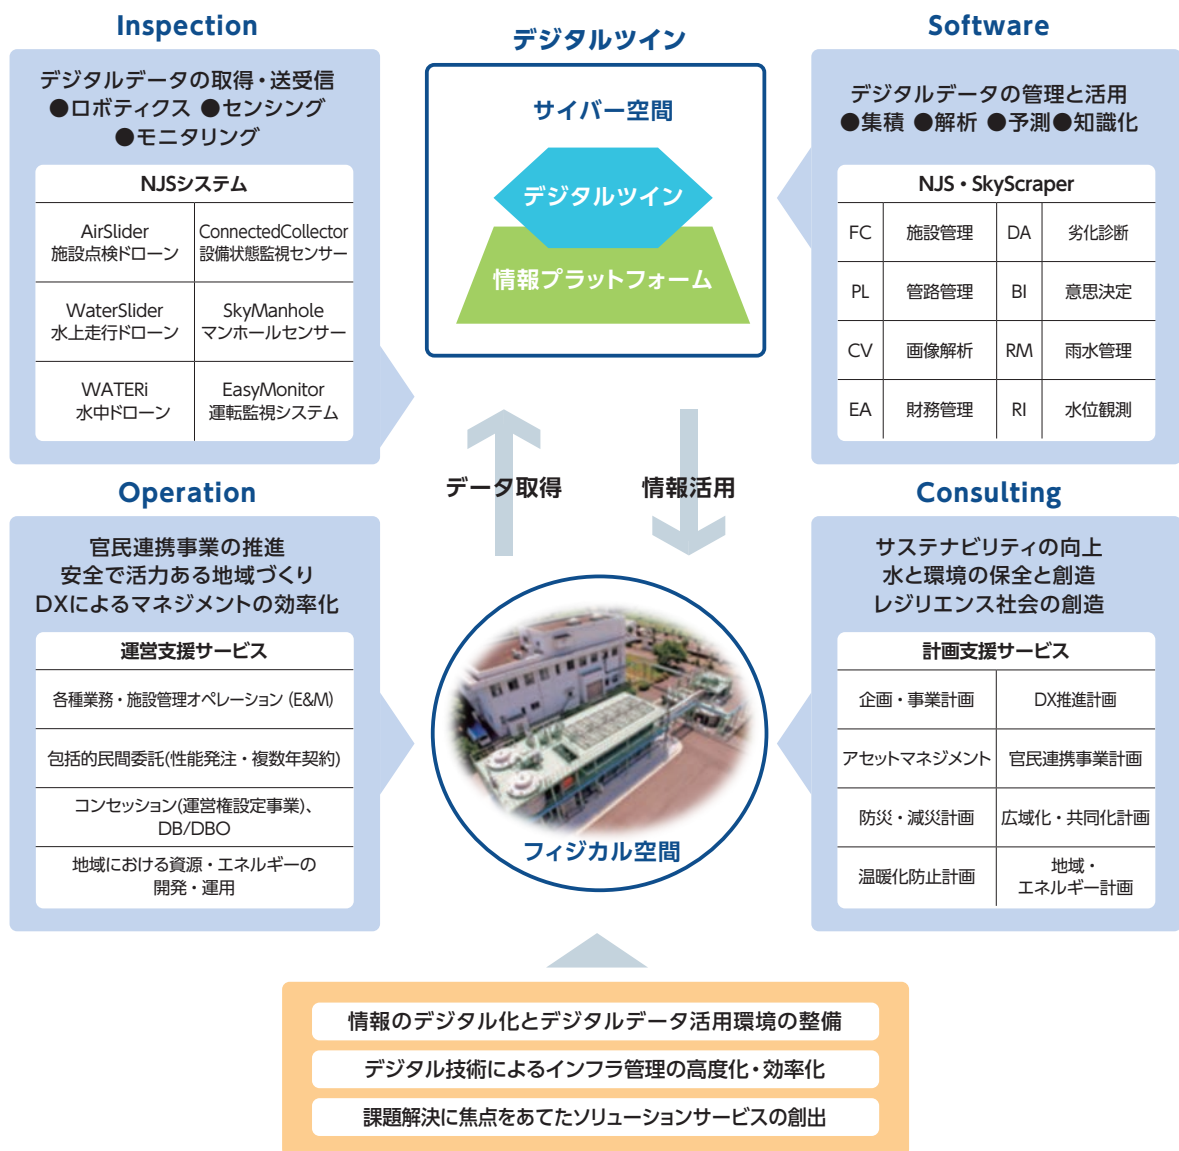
Inspection

デジタルデータの取得・送受信
●ロボティクス ●センシング
●モニタリング

| NJSシステム | |
|---|---|
| AirSlider 施設点検ドローン | ConnectedCollector 設備状態監視センサー |
| WaterSlider 水上走行ドローン | SkyManhole マンホールセンサー |
| WATERi 水中ドローン | EasyMonitor 運転監視システム |

デジタルツイン

サイバー空間

デジタルツイン

情報プラットフォーム

Software

デジタルデータの管理と活用
●集積 ●解析 ●予測●知識化

| NJS・SkyScraper | | | |
|---|---|---|---|
| FC | 施設管理 | DA | 劣化診断 |
| PL | 管路管理 | BI | 意思決定 |
| CV | 画像解析 | RM | 雨水管理 |
| EA | 財務管理 | RI | 水位観測 |

データ取得

情報活用

Operation

官民連携事業の推進
安全で活力ある地域づくり
DXによるマネジメントの効率化

| 運営支援サービス |
|---|
| 各種業務・施設管理オペレーション (E&M) |
| 包括的民間委託(性能発注・複数年契約) |
| コンセッション(運営権設定事業)、DB/DBO |
| 地域における資源・エネルギーの開発・運用 |

フィジカル空間

Consulting

サステナビリティの向上
水と環境の保全と創造
レジリエンス社会の創造

| 計画支援サービス | |
|---|---|
| 企画・事業計画 | DX推進計画 |
| アセットマネジメント | 官民連携事業計画 |
| 防災・減災計画 | 広域化・共同化計画 |
| 温暖化防止計画 | 地域・エネルギー計画 |

情報のデジタル化とデジタルデータ活用環境の整備
デジタル技術によるインフラ管理の高度化・効率化
課題解決に焦点をあてたソリューションサービスの創出